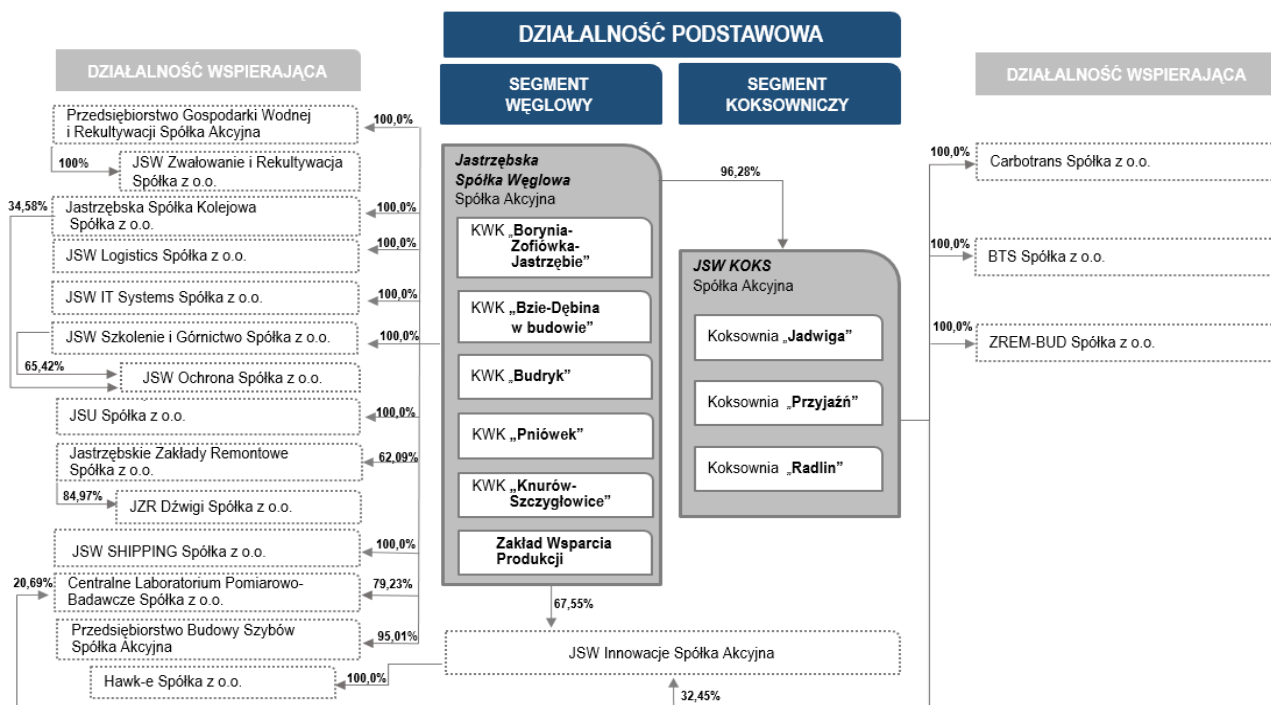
DZIAŁALNOŚĆ PODSTAWOWA

DZIAŁALNOŚĆ WSPIERAJĄCA

SEGMENT WĘGLOWY

SEGMENT KOKSOWNICZY

DZIAŁALNOŚĆ WSPIERAJĄCA

Przedsiębiorstwo Gospodarki Wodnej i Rekultywacji Spółka Akcyjna
100,0%
100%
JSW Zwałowanie i Rekultywacja Spółka z o.o.
34,58%
Jastrzębska Spółka Kolejowa Spółka z o.o.
100,0%
JSW Logistics Spółka z o.o.
100,0%
JSW IT Systems Spółka z o.o.
100,0%
JSW Szkolenie i Górnictwo Spółka z o.o.
100,0%
65,42%
JSW Ochrona Spółka z o.o.
JSU Spółka z o.o.
100,0%
Jastrzębskie Zakłady Remontowe Spółka z o.o.
62,09%
84,97%
JZR Dźwigi Spółka z o.o.
JSW SHIPPING Spółka z o.o.
100,0%
20,69%
Centralne Laboratorium Pomiarowo-Badawcze Spółka z o.o.
79,23%
Przedsiębiorstwo Budowy Szybów Spółka Akcyjna
95,01%
Hawk-e Spółka z o.o.
100,0%

Jastrzębska Spółka Węglowa Spółka Akcyjna
KWK „Borynia-Zofiówka-Jastrzębie"
KWK „Bzie-Dębina w budowie"
KWK „Budryk"
KWK „Pniówek"
KWK „Knurów-Szczygłowice"
Zakład Wsparcia Produkcji
96,28%
67,55%

JSW KOKS Spółka Akcyjna
Koksownia „Jadwiga"
Koksownia „Przyjaźń"
Koksownia „Radlin"

JSW Innowacje Spółka Akcyjna
32,45%

100,0%
Carbotrans Spółka z o.o.
100,0%
BTS Spółka z o.o.
100,0%
ZREM-BUD Spółka z o.o.